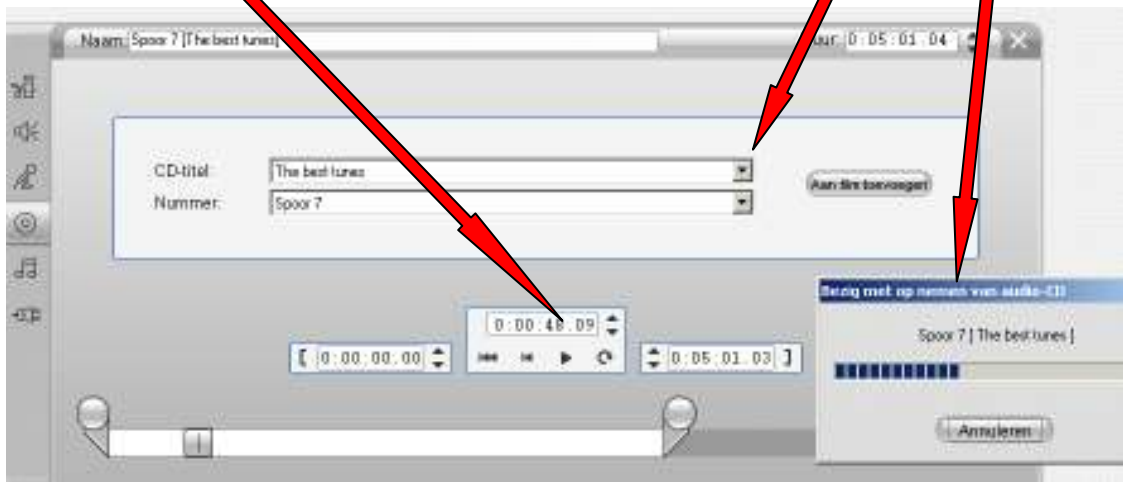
Naam: Spoor 7 [The best tunes]

uur: 0:05:01:04

CD-titel: The best tunes

Nummer: Spoor 7

Aan film toevoegen

Bezig met op nemen van audio-CD

Spoor 7 [ The best tunes ]

Annuleren

0:00:48.09

[ 0:00:00.00

0:05:01.03 ]